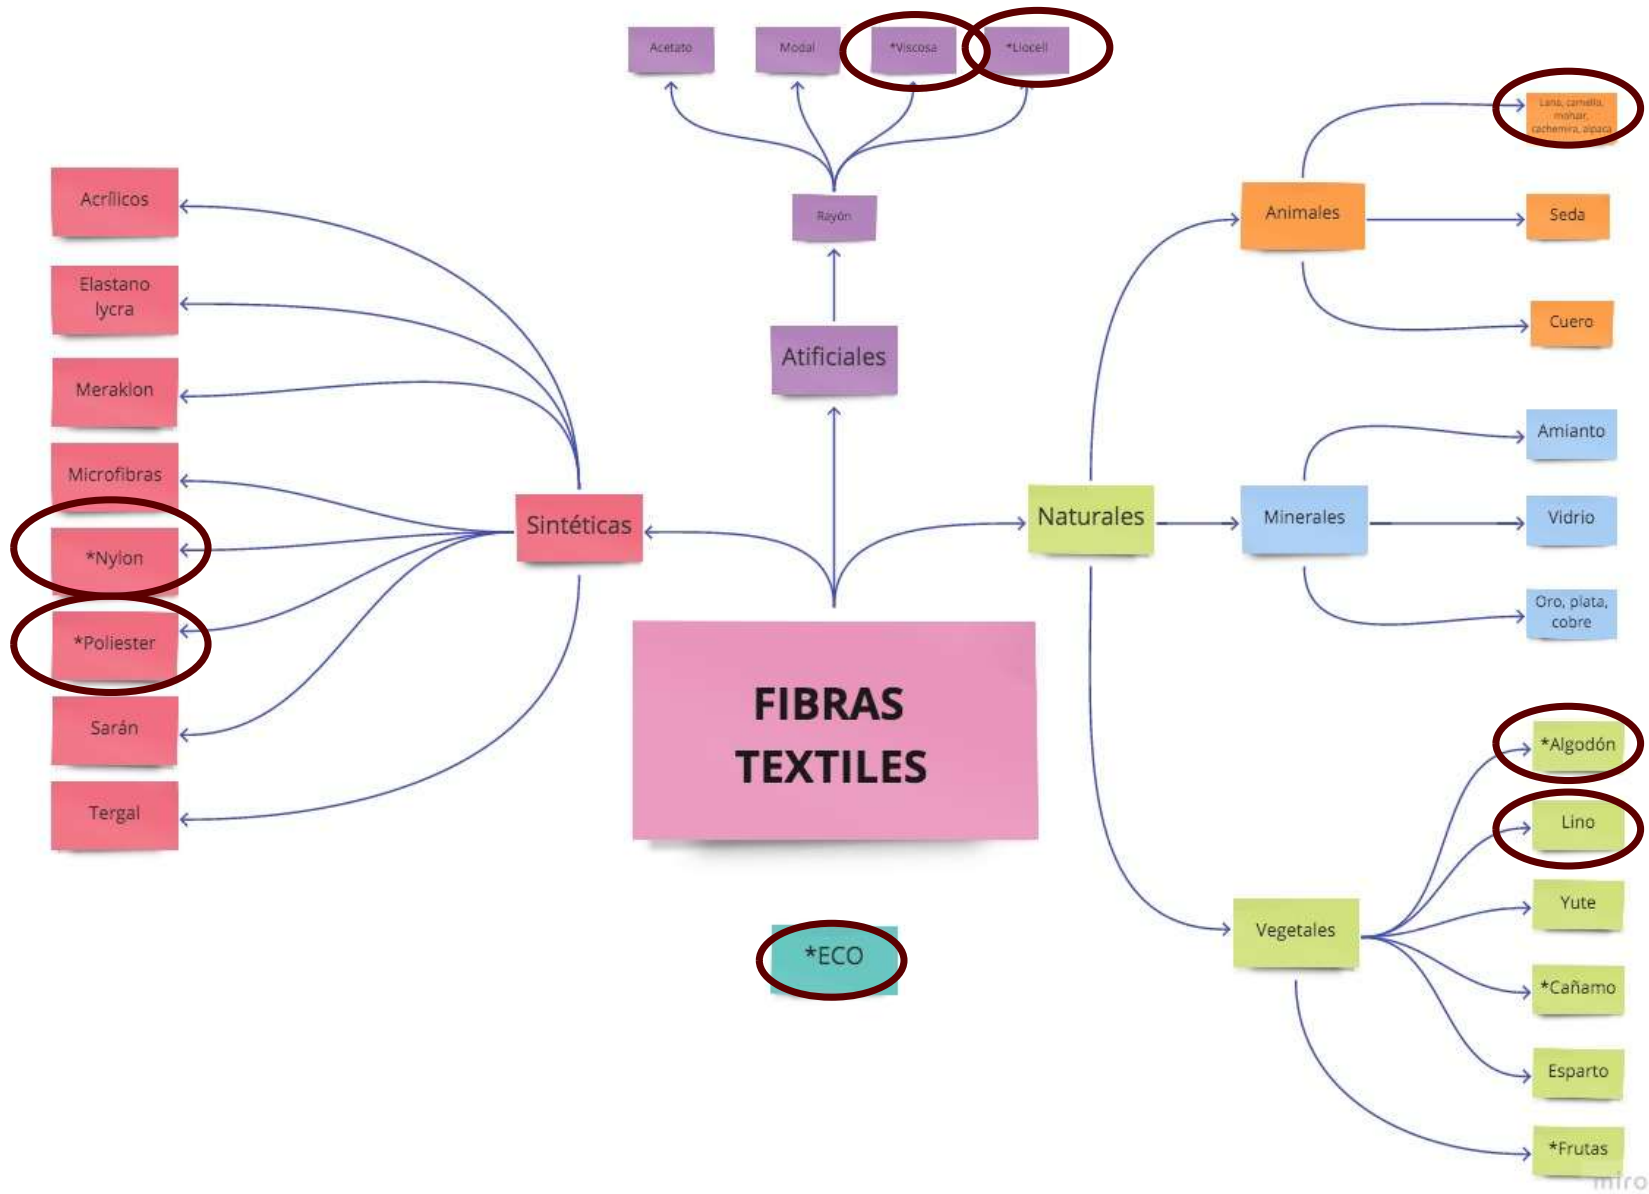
Acetato

Modal

*Viscosa

*Liocell

Rayón

Atificiales

Lana, camello, mohair, cachemira, alpaca

Animales

Seda

Cuero

Acrílicos

Elastano lycra

Meraklon

Microfibras

*Nylon

*Poliester

Sarán

Tergal

Sintéticas

FIBRAS TEXTILES

Naturales

Minerales

Amianto

Vidrio

Oro, plata, cobre

*Algodón

Lino

Yute

Vegetales

*Cañamo

Esparto

*Frutas

*ECO

miro